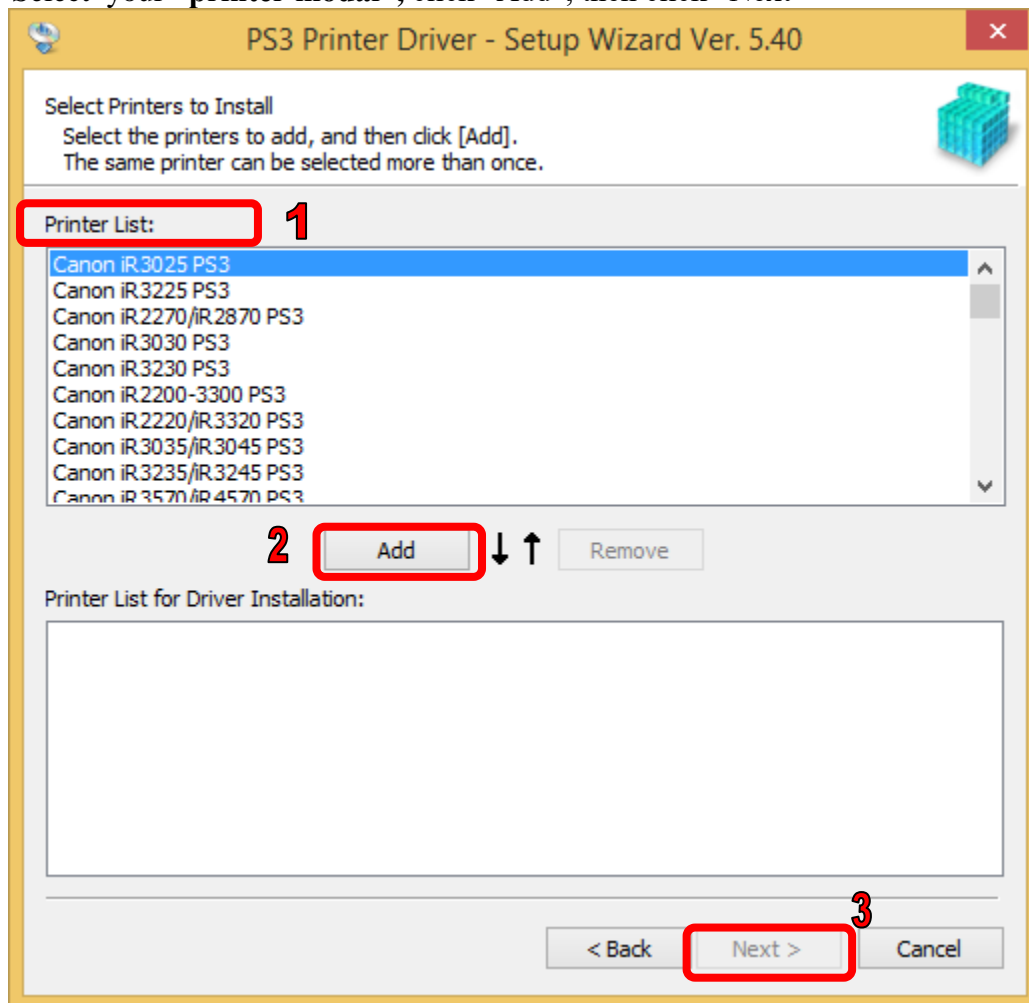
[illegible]

PS3 Printer Driver - Setup Wizard Ver. 5.40

×

Select Printers to Install
Select the printers to add, and then click [Add].
The same printer can be selected more than once.

Printer List:

1

Canon iR3025 PS3
Canon iR3225 PS3
Canon iR2270/iR2870 PS3
Canon iR3030 PS3
Canon iR3230 PS3
Canon iR2200-3300 PS3
Canon iR2220/iR3320 PS3
Canon iR3035/iR3045 PS3
Canon iR3235/iR3245 PS3
Canon iR3570/iR4570 PS3

2

Add

Remove

Printer List for Driver Installation:

3

< Back

Next >

Cancel